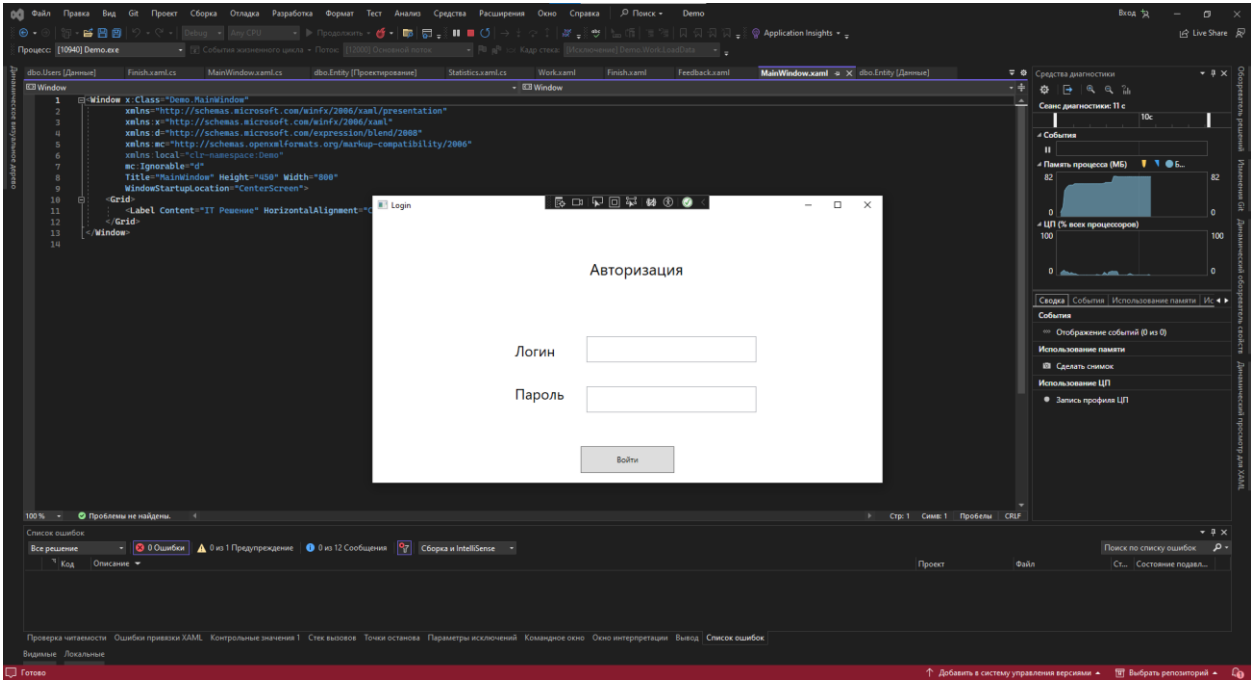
Файл Правка Вид Git Проект Сборка Отладка Разработка Формат Тест Анализ Средства Расширения Окно Справка Поиск Demo

Вход

Debug Any CPU Продолжить Application Insights Live Share

Процесс: [10940] Demo.exe События жизненного цикла Поток: [12000] Основной поток Кадр стека: [Исключение] Demo.Work.LoadData

dbo.Users [Данные] Finish.xaml.cs MainWindow.xaml.cs dbo.Entity [Проектирование] Statistics.xaml.cs Work.xaml Finish.xaml Feedback.xaml MainWindow.xaml dbo.Entity [Данные]

Window Window

1 <Window x:Class="Demo.MainWindow"
2 xmlns="http://schemas.microsoft.com/winfx/2006/xaml/presentation"
3 xmlns:x="http://schemas.microsoft.com/winfx/2006/xaml"
4 xmlns:d="http://schemas.microsoft.com/expression/blend/2008"
5 xmlns:mc="http://schemas.openxmlformats.org/markup-compatibility/2006"
6 xmlns:local="clr-namespace:Demo"
7 mc:Ignorable="d"
8 Title="MainWindow" Height="450" Width="800"
9 WindowStartupLocation="CenterScreen">
10 <Grid>
11 <Label Content="IT Решение" HorizontalAlignment="C
12 </Grid>
13 </Window>
14

Login

Авторизация

Логин

Пароль

Войти

Средства диагностики

Сеанс диагностики: 11 с

10с

События

Память процесса (МБ)

82 82

0 0

ЦП (% всех процессоров)

100 100

0 0

Сводка События Использование памяти Ис

События

Отображение событий (0 из 0)

Использование памяти

Сделать снимок

Использование ЦП

Запись профиля ЦП

100 % Проблемы не найдены. Стр: 1 Симв: 1 Пробелы CRLF

Список ошибок

Все решение 0 Ошибки 0 из 1 Предупреждение 0 из 12 Сообщения Сборка и IntelliSense Поиск по списку ошибок

Код Описание Проект Файл Ст... Состояние подавл...

Проверка читаемости Ошибки привязки XAML Контрольные значения 1 Стек вызовов Точки останова Параметры исключений Командное окно Окно интерпретации Вывод Список ошибок

Видимые Локальные

Готово Добавить в систему управления версиями Выбрать репозиторий